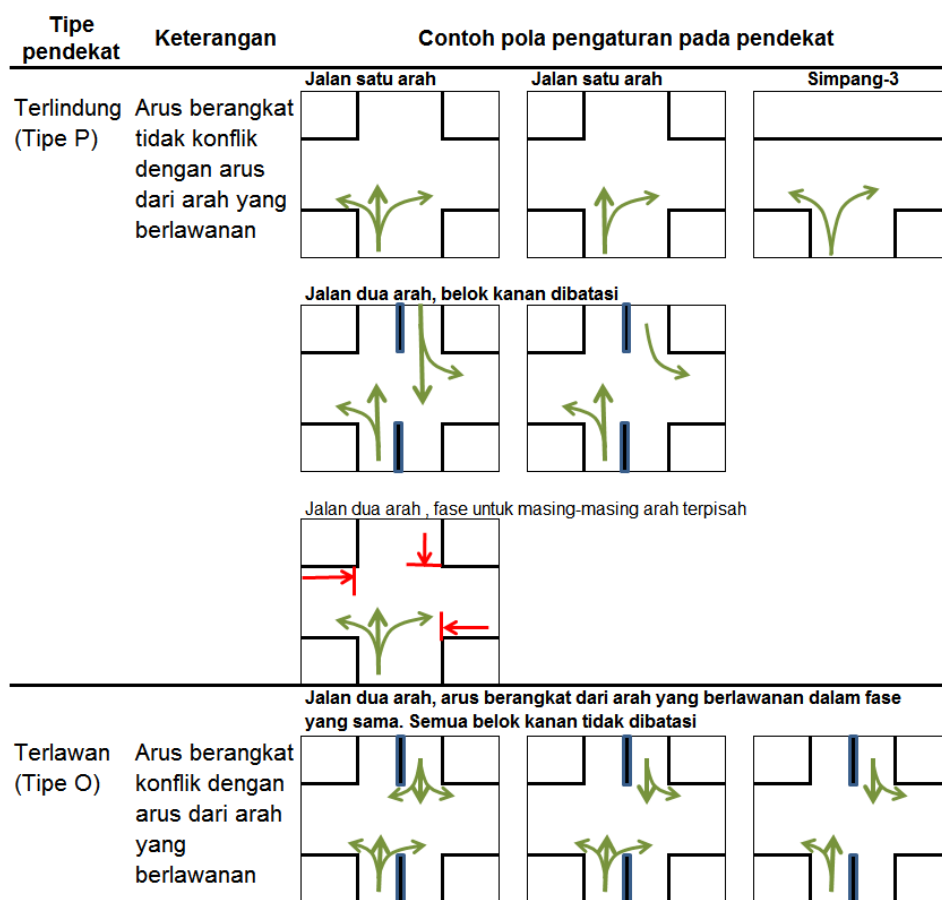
| Tipe pendekat | Keterangan | Contoh pola pengaturan pada pendekat |
|---|---|---|
| Terlindung (Tipe P) | Arus berangkat tidak konflik dengan arus dari arah yang berlawanan | Jalan satu arah; Jalan satu arah; Simpang-3; Jalan dua arah, belok kanan dibatasi; Jalan dua arah , fase untuk masing-masing arah terpisah |
| Terlawan (Tipe O) | Arus berangkat konflik dengan arus dari arah yang berlawanan | Jalan dua arah, arus berangkat dari arah yang berlawanan dalam fase yang sama. Semua belok kanan tidak dibatasi |